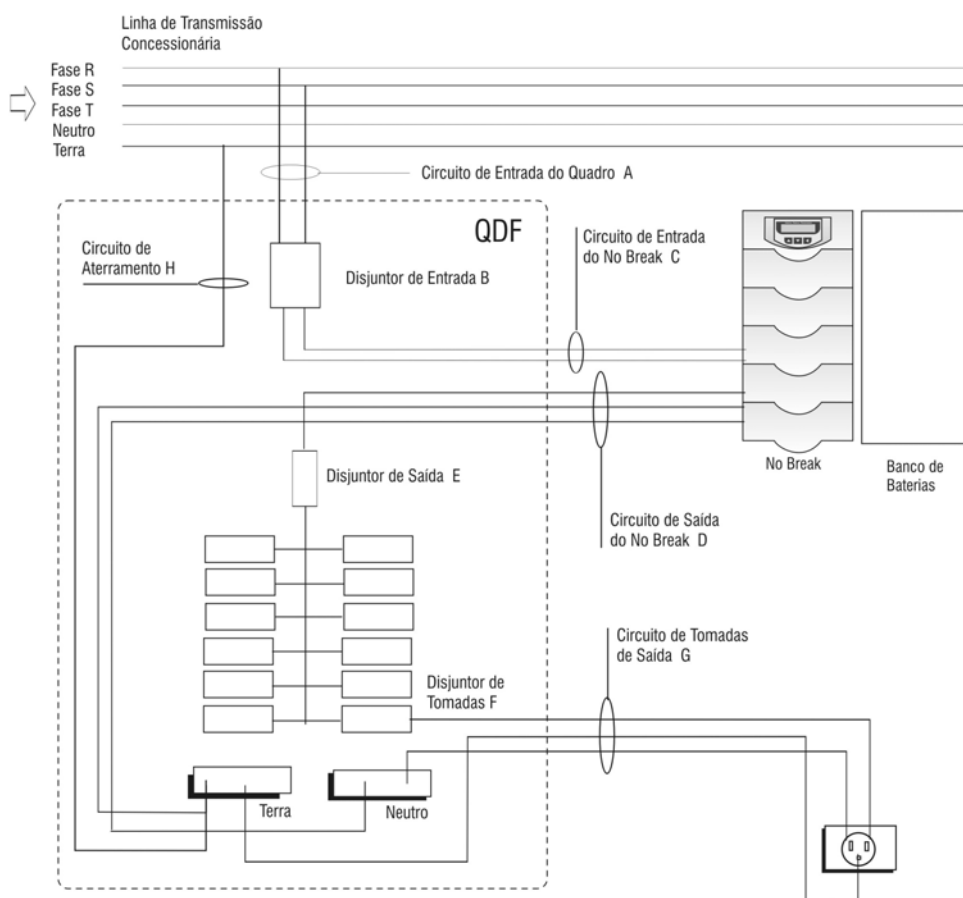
Linha de Transmissão Concessionária

Fase R
Fase S
Fase T
Neutro
Terra

Circuito de Entrada do Quadro A

QDF

Circuito de Aterramento H

Disjuntor de Entrada B

Circuito de Entrada do No Break C

No Break

Banco de Baterias

Disjuntor de Saída E

Circuito de Saída do No Break D

Circuito de Tomadas de Saída G

Disjuntor de Tomadas F

Terra

Neutro